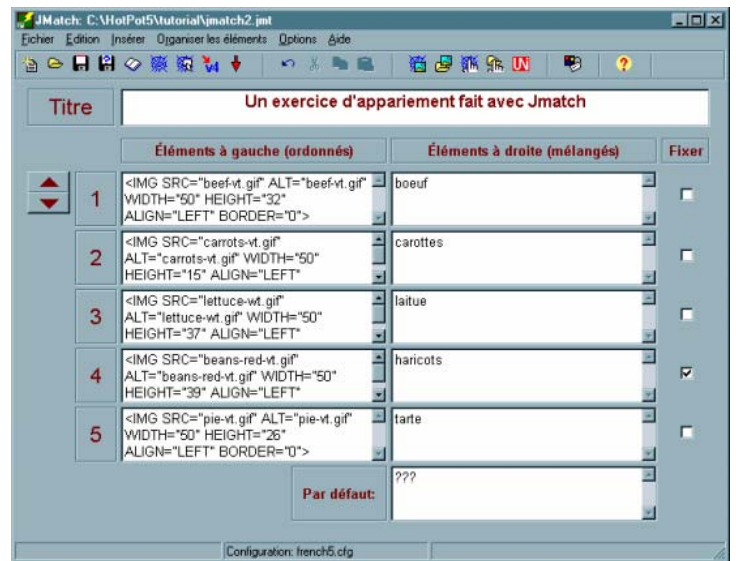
JMatch: C:\HotPot5\tutorial\jmatch2.jmt

Fichier Edition Insérer Organiser les éléments Options Aide

Titre

Un exercice d'appariement fait avec Jmatch

Éléments à gauche (ordonnés)

Éléments à droite (mélangés)

Fixer

| | Éléments à gauche (ordonnés) | Éléments à droite (mélangés) | Fixer |
|---|---|---|---|
| 1 | <IMG SRC="beef-vt.gif" ALT="beef-vt.gif" WIDTH="50" HEIGHT="32" ALIGN="LEFT" BORDER="0"> | boeuf | ☐ |
| 2 | <IMG SRC="carrots-vt.gif" ALT="carrots-vt.gif" WIDTH="50" HEIGHT="15" ALIGN="LEFT" | carottes | ☐ |
| 3 | <IMG SRC="lettuce-wt.gif" ALT="lettuce-wt.gif" WIDTH="50" HEIGHT="37" ALIGN="LEFT" | laitue | ☐ |
| 4 | <IMG SRC="beans-red-vt.gif" ALT="beans-red-vt.gif" WIDTH="50" HEIGHT="39" ALIGN="LEFT" | haricots | ☑ |
| 5 | <IMG SRC="pie-vt.gif" ALT="pie-vt.gif" WIDTH="50" HEIGHT="26" ALIGN="LEFT" BORDER="0"> | tarte | ☐ |

Par défaut: ???

Configuration: french5.cfg